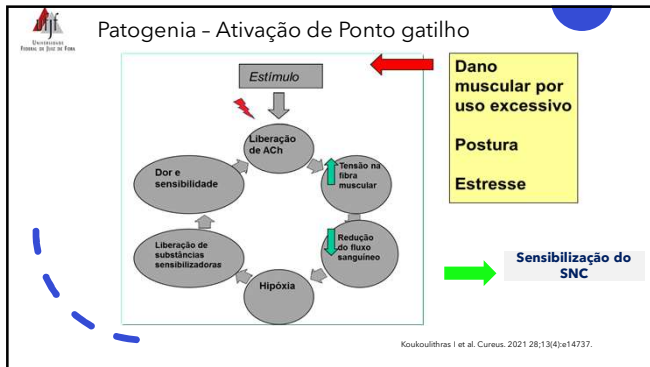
ufjf
Universidade Federal de Juiz de Fora

Patogenia – Ativação de Ponto gatilho

Estímulo

Liberação de ACh

Tensão na fibra muscular

Redução do fluxo sanguíneo

Hipóxia

Liberação de substâncias sensibilizadoras

Dor e sensibilidade

Dano muscular por uso excessivo

Postura

Estresse

Sensibilização do SNC

Koukoulithras I et al. Cureus. 2021 28;13(4):e14737.